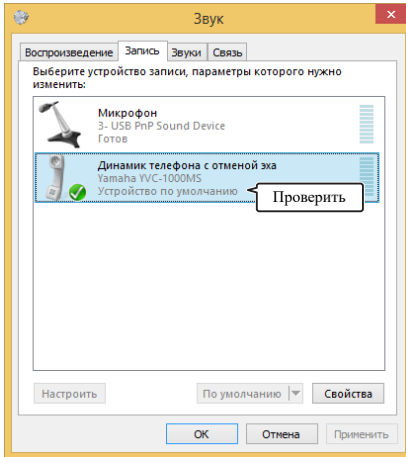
Звук

Воспроизведение | Запись | Звуки | Связь

Выберите устройство записи, параметры которого нужно изменить:

Микрофон
3- USB PnP Sound Device
Готов

Динамик телефона с отменой эха
Yamaha YVC-1000MS
Устройство по умолчанию

Проверить

Настроить | По умолчанию | Свойства

ОК | Отмена | Применить